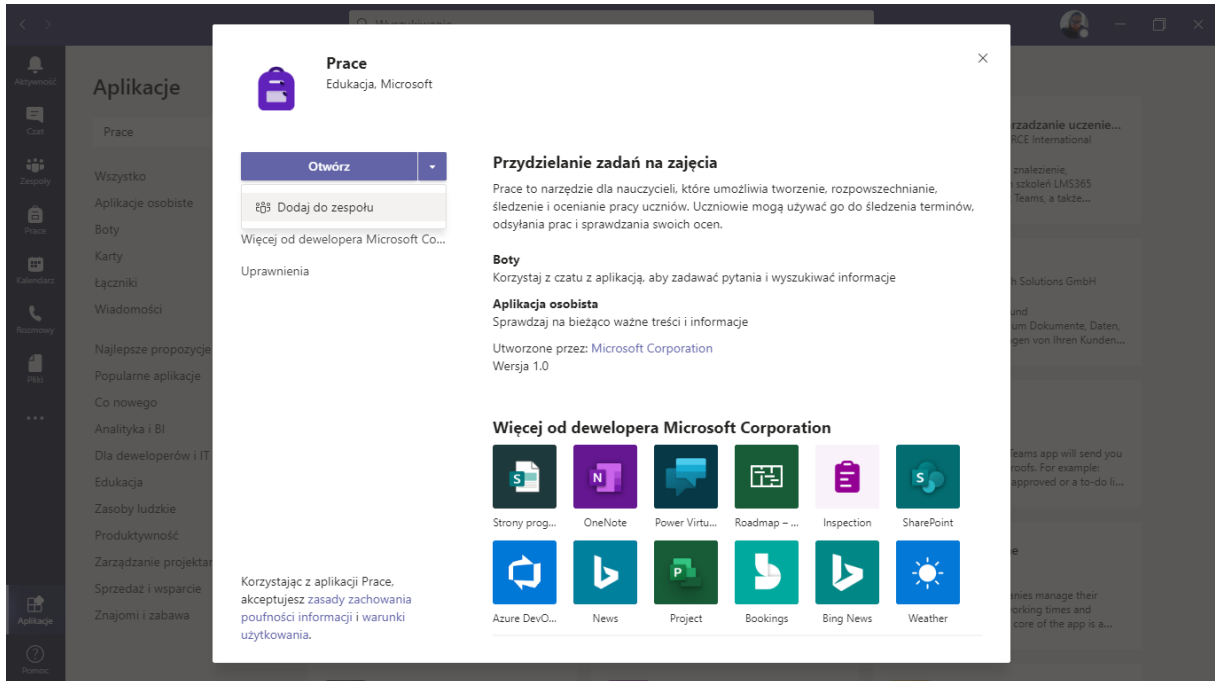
Wyszukiwanie

Aktywność
Czat
Zespoły
Prace
Kalendarz
Rozmowy
Pliki
...
Aplikacje
Pomoc

Aplikacje

Prace

Wszystko
Aplikacje osobiste
Boty
Karty
Łączniki
Wiadomości

Najlepsze propozycje
Popularne aplikacje
Co nowego
Analityka i BI
Dla deweloperów i IT
Edukacja
Zasoby ludzkie
Produktywność
Zarządzanie projektami
Sprzedaż i wsparcie
Znajomi i zabawa

Prace
Edukacja, Microsoft

Otwórz

Dodaj do zespołu

Więcej od dewelopera Microsoft Co...

Uprawnienia

Przydzielanie zadań na zajęcia

Prace to narzędzie dla nauczycieli, które umożliwia tworzenie, rozpowszechnianie, śledzenie i ocenianie pracy uczniów. Uczniowie mogą używać go do śledzenia terminów, odsyłania prac i sprawdzania swoich ocen.

Boty
Korzystaj z czatu z aplikacją, aby zadawać pytania i wyszukiwać informacje

Aplikacja osobista
Sprawdzaj na bieżąco ważne treści i informacje

Utworzone przez: Microsoft Corporation
Wersja 1.0

Więcej od dewelopera Microsoft Corporation

Strony prog...
OneNote
Power Virtu...
Roadmap –...
Inspection
SharePoint
Azure DevO...
News
Project
Bookings
Bing News
Weather

Korzystając z aplikacji Prace, akceptujesz zasady zachowania poufności informacji i warunki użytkowania.

arządzanie uczenie...
RCE International
znalezienie,
szkoleń LMS365
Teams, a także...

h Solutions GmbH
und
um Dokumente, Daten,
gen von Ihren Kunden...

Teams app will send you
roofs. For example:
approved or a to-do li...

e
anies manage their
orking times and
core of the app is a...